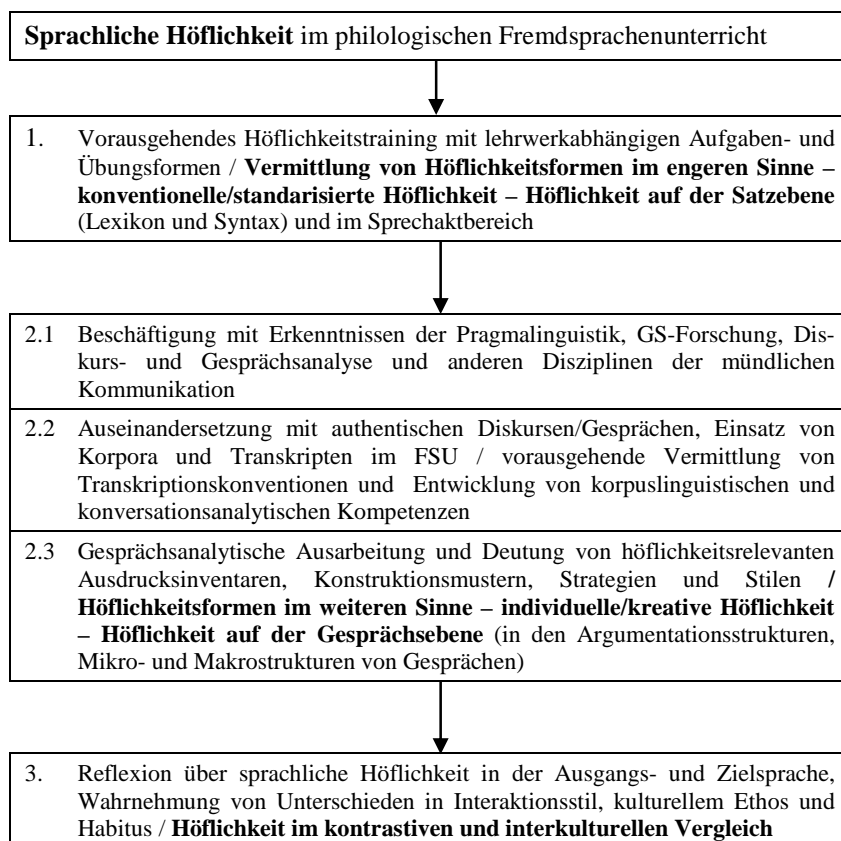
**Sprachliche Höflichkeit** im philologischen Fremdsprachenunterricht

1. Vorausgehendes Höflichkeitstraining mit lehrwerkabhängigen Aufgaben- und Übungsformen / **Vermittlung von Höflichkeitsformen im engeren Sinne – konventionelle/standarisierte Höflichkeit – Höflichkeit auf der Satzebene** (Lexikon und Syntax) und im Sprechaktbereich

2.1 Beschäftigung mit Erkenntnissen der Pragmalinguistik, GS-Forschung, Diskurs- und Gesprächsanalyse und anderen Disziplinen der mündlichen Kommunikation

2.2 Auseinandersetzung mit authentischen Diskursen/Gesprächen, Einsatz von Korpora und Transkripten im FSU / vorausgehende Vermittlung von Transkriptionskonventionen und Entwicklung von korpuslinguistischen und konversationsanalytischen Kompetenzen

2.3 Gesprächsanalytische Ausarbeitung und Deutung von höflichkeitsrelevanten Ausdrucksinventaren, Konstruktionsmustern, Strategien und Stilen / **Höflichkeitsformen im weiteren Sinne – individuelle/kreative Höflichkeit – Höflichkeit auf der Gesprächsebene** (in den Argumentationsstrukturen, Mikro- und Makrostrukturen von Gesprächen)

3. Reflexion über sprachliche Höflichkeit in der Ausgangs- und Zielsprache, Wahrnehmung von Unterschieden in Interaktionsstil, kulturellem Ethos und Habitus / **Höflichkeit im kontrastiven und interkulturellen Vergleich**